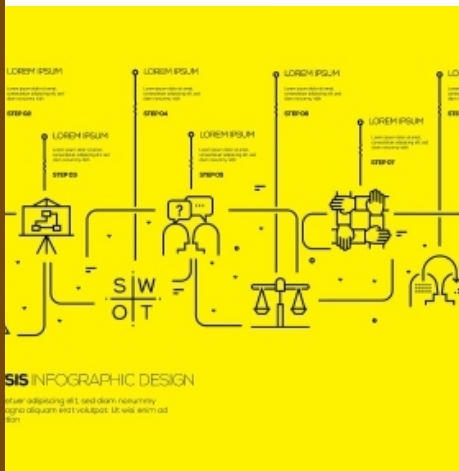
LOREM IPSUM
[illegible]
STEP 02

LOREM IPSUM
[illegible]
STEP 03

LOREM IPSUM
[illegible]
STEP 04

LOREM IPSUM
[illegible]
STEP 05

LOREM IPSUM
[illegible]
STEP 06

LOREM IPSUM
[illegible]
STEP 07

LOREM IPSUM
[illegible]
STE

S W
O T

SIS INFOGRAPHIC DESIGN
etuer adipiscing elit, sed diam nonummy
gna aliquam erat volutpat. Ut wisi enim ad
tion